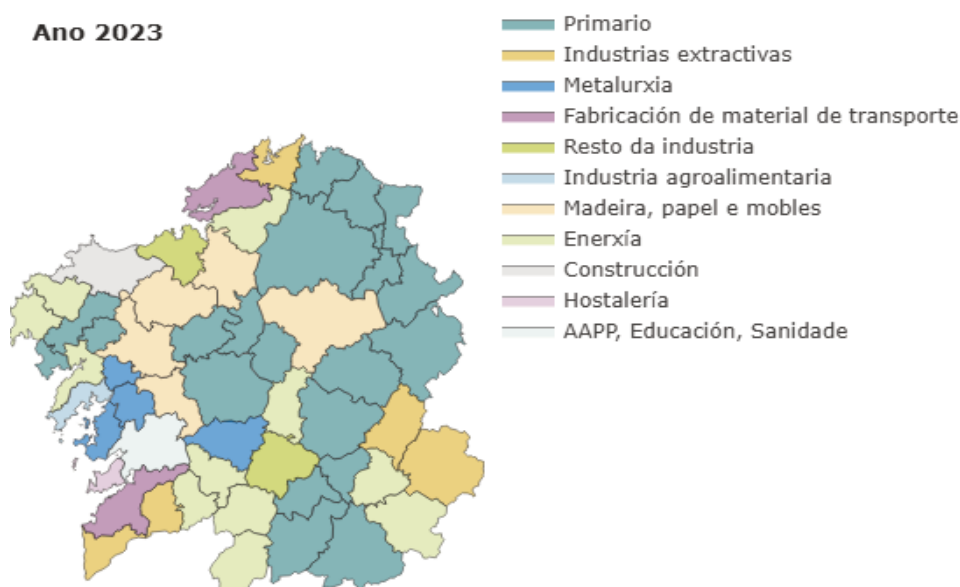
Ano 2023

Primario
Industrias extractivas
Metalurxia
Fabricación de material de transporte
Resto da industria
Industria agroalimentaria
Madeira, papel e mobles
Enerxía
Construcción
Hostalería
AAPP, Educación, Sanidade